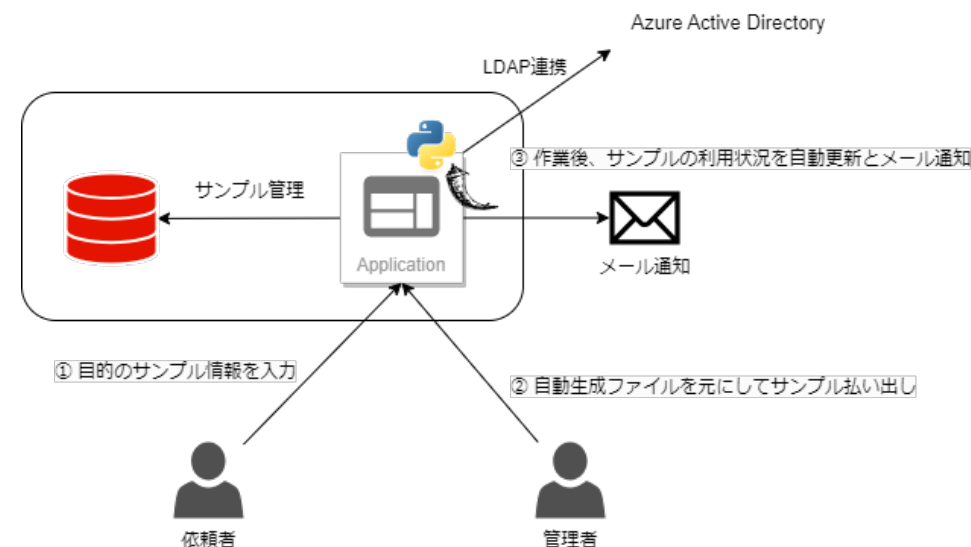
Azure Active Directory

LDAP連携

③ 作業後、サンプルの利用状況を自動更新とメール通知

サンプル管理

Application

メール通知

① 目的のサンプル情報を入力

② 自動生成ファイルを元にしてサンプル払い出し

依頼者

管理者